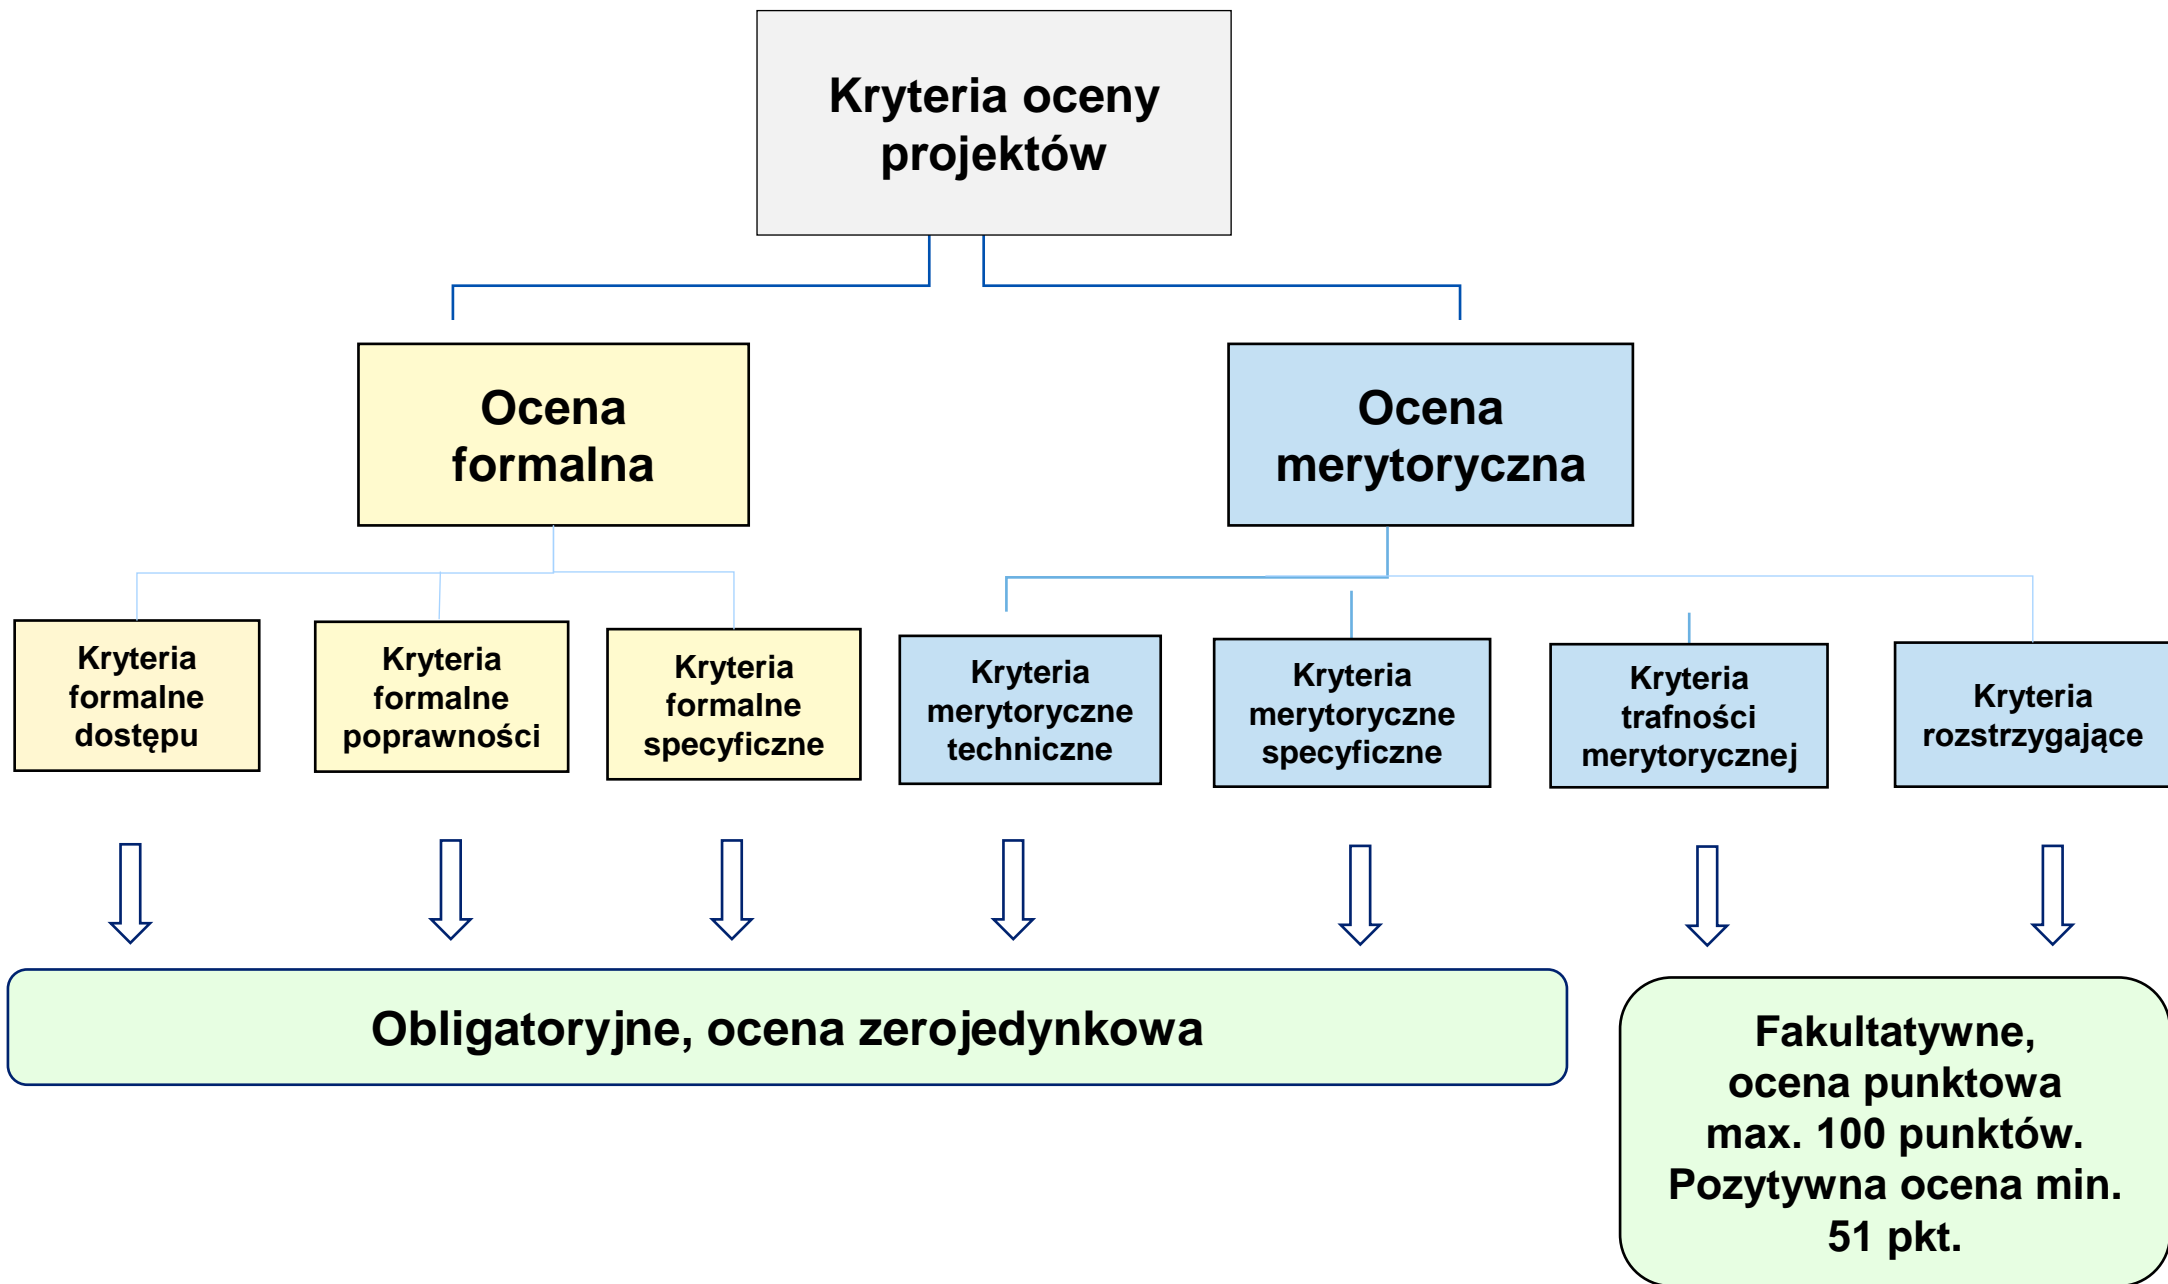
Kryteria oceny projektów

Ocena formalna

Ocena merytoryczna

Kryteria formalne dostępu

Kryteria formalne poprawności

Kryteria formalne specyficzne

Kryteria merytoryczne techniczne

Kryteria merytoryczne specyficzne

Kryteria trafności merytorycznej

Kryteria rozstrzygające

Obligatoryjne, ocena zerojedynkowa

Fakultatywne, ocena punktowa max. 100 punktów. Pozytywna ocena min. 51 pkt.